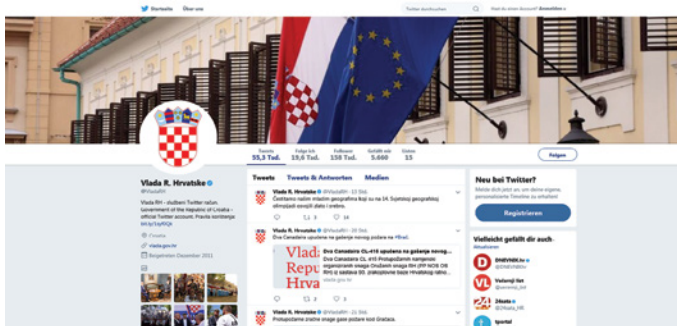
Startseite Über uns

Twitter durchsuchen

Hast du einen Account? Anmelden

Tweets 33,3 Tsd.

Folge ich 19,6 Tsd.

Follower 158 Tsd.

Gefällt mir 5.660

Listen 15

Folgen

Vlada R. Hrvatske
@VladaRH

Vlada RH – službeni Twitter račun. Government of the Republic of Croatia – official Twitter account. Pravila korištenja: bit.ly/1qyRQx

Croatia

vlada.gov.hr

Beigetreten Dezember 2011

Tweets

Tweets & Antworten

Medien

Vlada R. Hrvatske @VladaRH · 10 Std.
Čestitamo našim mladim geografima koji su na 14. Svjetskoj geografskoj olimpijadi osvojili zlato i srebro.

3

14

Vlada R. Hrvatske @VladaRH · 20 Std.
Dva Canadaira upućena na gašenje novog požara na #Brač.

Vlada Repu Hrva

Dva Canadaira CL-415 upućena na gašenje novog...
Dva Canadaira CL-415 Protupožarnih namjenskih organizacijskih snaga Oružanih snaga RH (PP NOS OS RH) iz sastava 93. zrakoplovne baze Hrvatsko ratno...
vlada.gov.hr

Vlada R. Hrvatske @VladaRH · 21 Std.
Protupožarne zračne snage gase požare kod Gračaca.

Neu bei Twitter?
Melde dich jetzt an, um deine eigene, personalisierte Timeline zu erhalten!

Registrieren

Vielleicht gefällt dir auch · Aktualisieren

DNEVNIK.hr
@DNEVNIKhr

Večernji list
@vecernji_list

24sata
@24sata_HR

Sportal